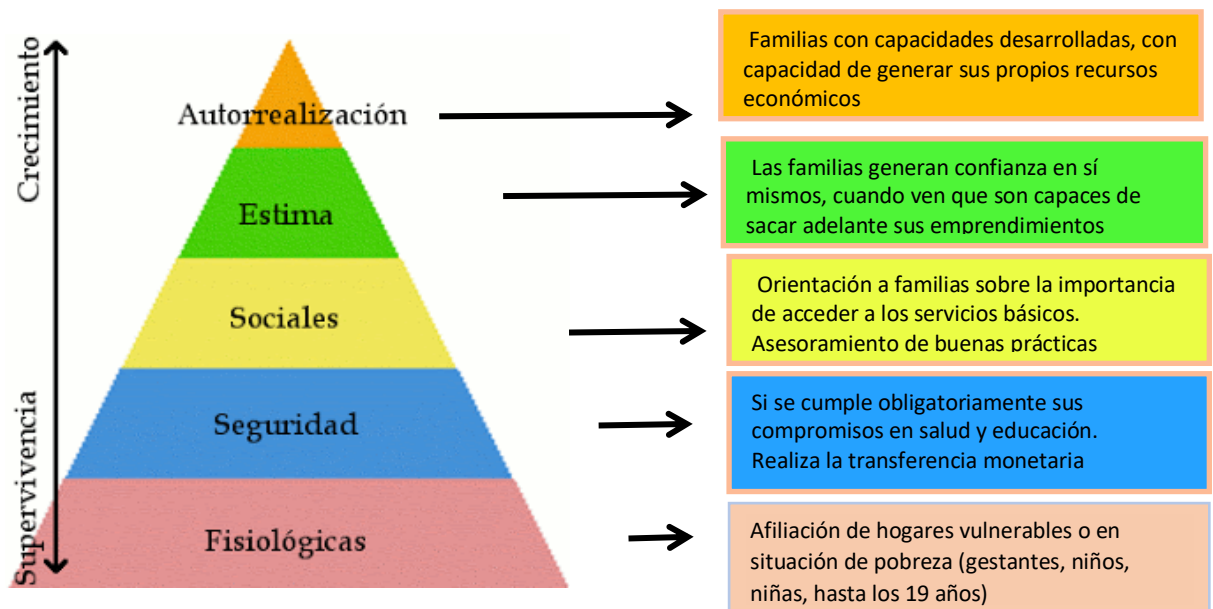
Crecimiento

Supervivencia

Autorrealización

Estima

Sociales

Seguridad

Fisiológicas

Familias con capacidades desarrolladas, con capacidad de generar sus propios recursos económicos

Las familias generan confianza en sí mismos, cuando ven que son capaces de sacar adelante sus emprendimientos

Orientación a familias sobre la importancia de acceder a los servicios básicos. Asesoramiento de buenas prácticas

Si se cumple obligatoriamente sus compromisos en salud y educación. Realiza la transferencia monetaria

Afiliación de hogares vulnerables o en situación de pobreza (gestantes, niños, niñas, hasta los 19 años)